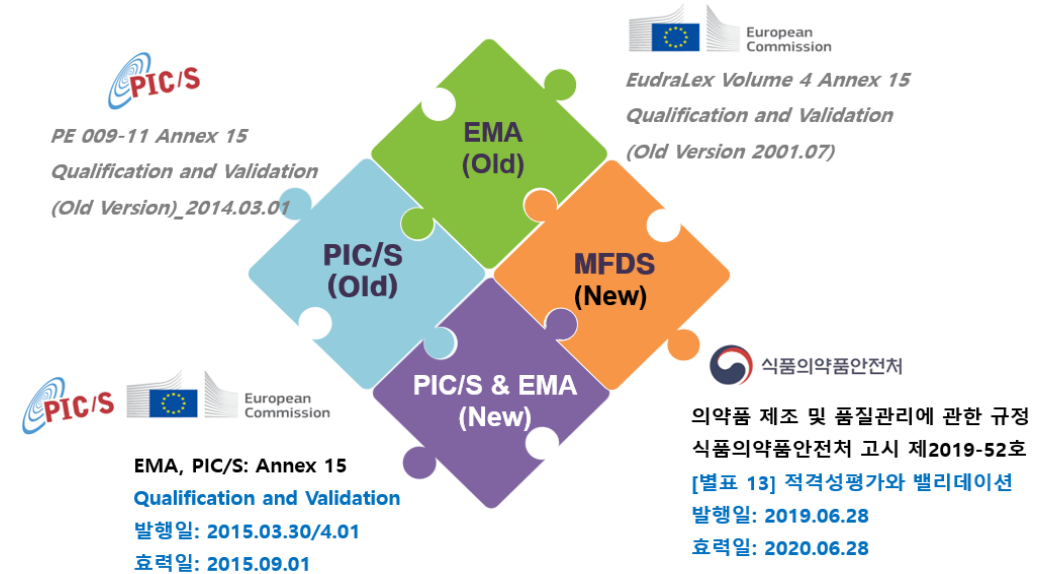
PIC/S

PE 009-11 Annex 15
Qualification and Validation
(Old Version)_2014.03.01

European Commission

EudraLex Volume 4 Annex 15
Qualification and Validation
(Old Version 2001.07)

EMA
(Old)

PIC/S
(Old)

MFDS
(New)

PIC/S & EMA
(New)

PIC/S

European Commission

EMA, PIC/S: Annex 15
Qualification and Validation
발행일: 2015.03.30/4.01
효력일: 2015.09.01

식품의약품안전처

의약품 제조 및 품질관리에 관한 규정
식품의약품안전처 고시 제2019-52호
[별표 13] 적격성평가와 밸리데이션
발행일: 2019.06.28
효력일: 2020.06.28